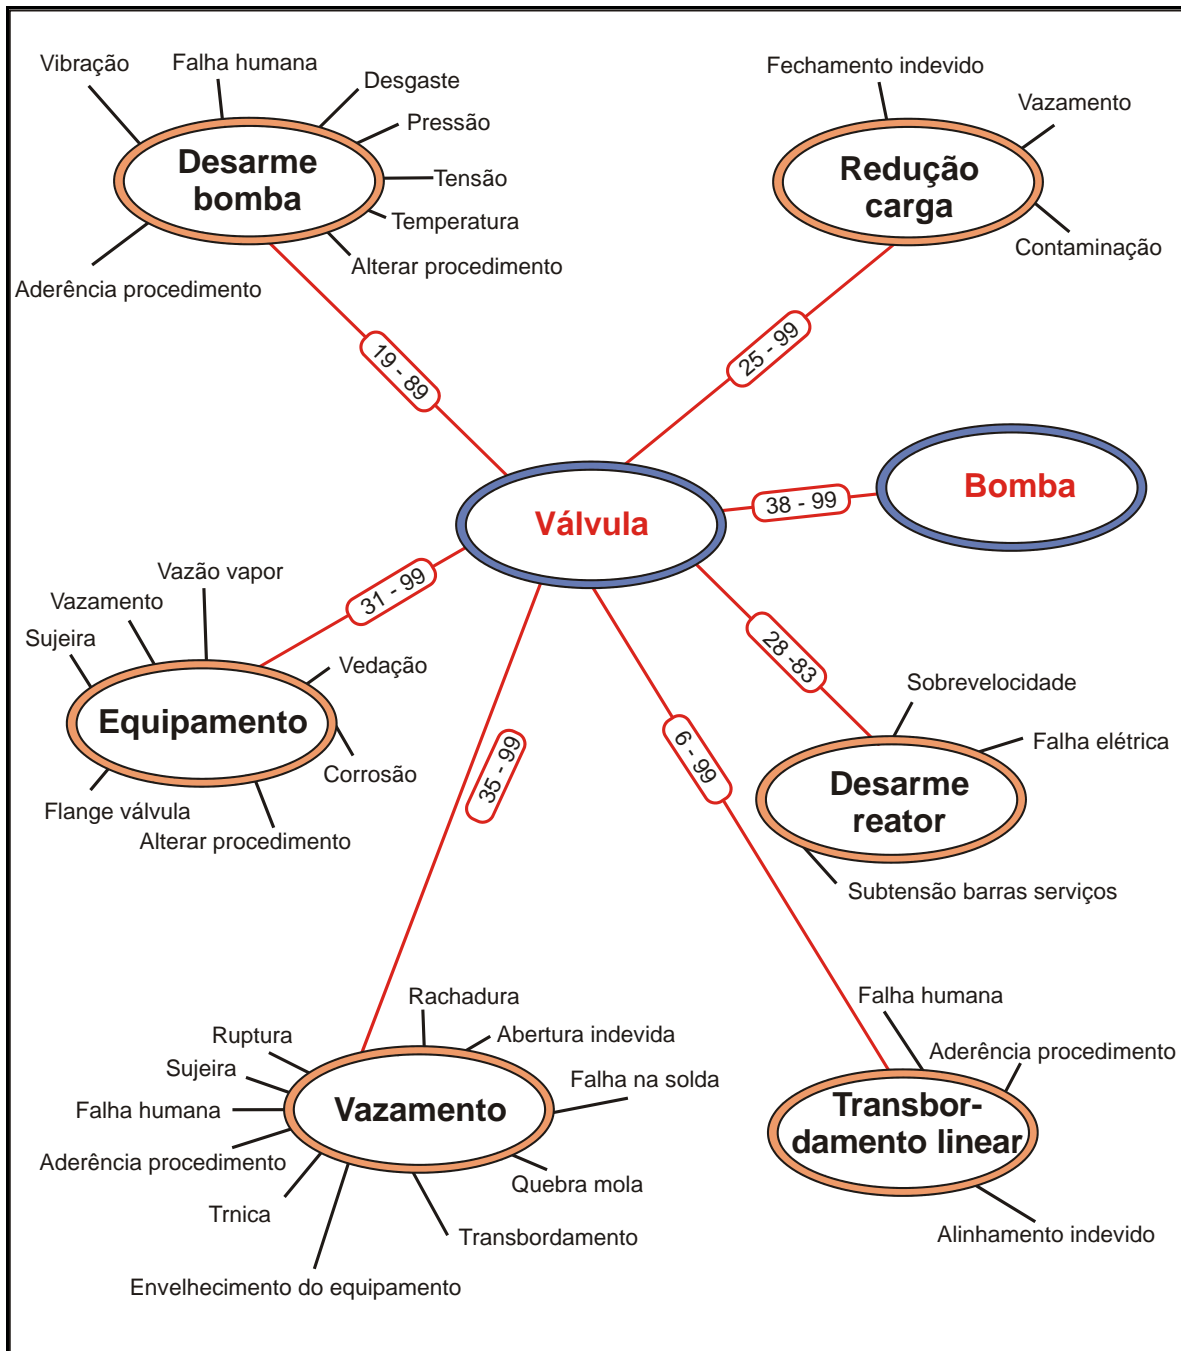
Vibração
Falha humana
Desgaste
Pressão
Tensão
Temperatura
Alterar procedimento
Aderência procedimento
Desarme bomba

Fechamento indevido
Vazamento
Contaminação
Redução carga

19 - 89
25 - 99

Válvula

38 - 99
Bomba

31 - 99
Vazão vapor
Vazamento
Sujeira
Vedação
Equipamento
Corrosão
Flange válvula
Alterar procedimento

28 -83
Sobrevelocidade
Falha elétrica
Desarme reator
Subtensão barras serviços

35 - 99
6 - 99

Rachadura
Ruptura
Abertura indevida
Sujeira
Falha na solda
Falha humana
Vazamento
Aderência procedimento
Quebra mola
Trnica
Transbordamento
Envelhecimento do equipamento

Falha humana
Aderência procedimento
Transbordamento linear
Alinhamento indevido